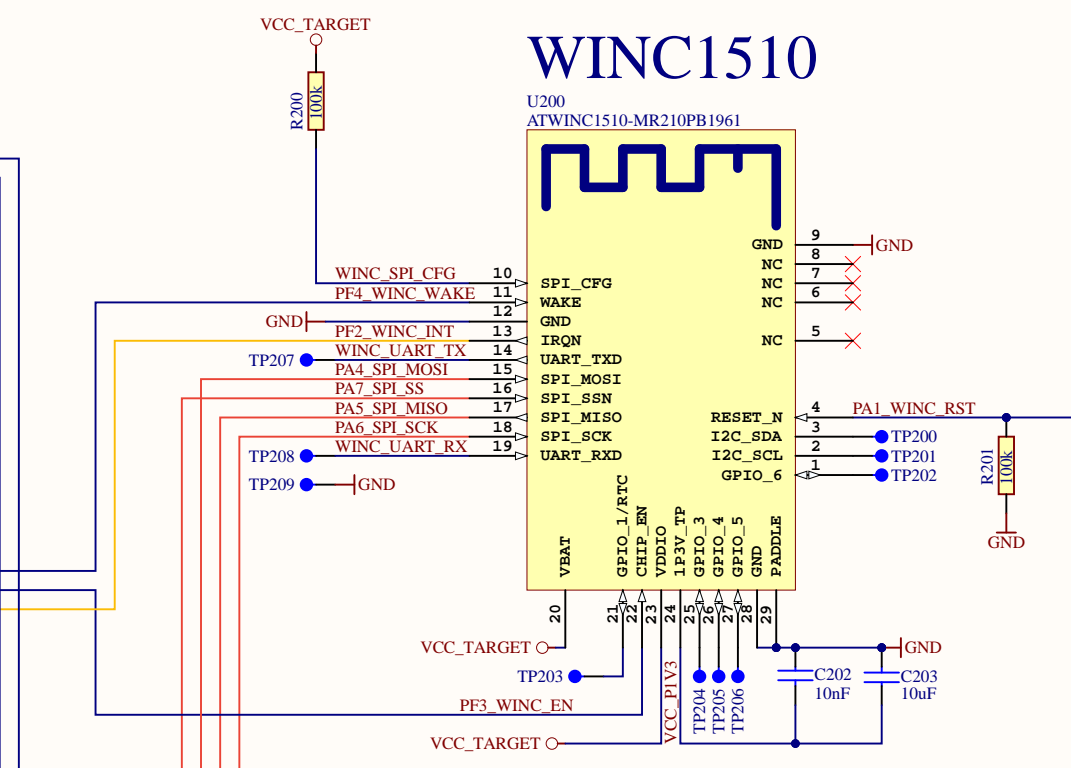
VCC_TARGET

R200
100k

WINC1510

U200
ATWINC1510-MR210PB1961

WINC_SPI_CFG 10 SPI_CFG
PF4_WINC_WAKE 11 WAKE
GND 12 GND
PF2_WINC_INT 13 IRQN
TP207 WINC_UART_TX 14 UART_TXD
PA4_SPI_MOSI 15 SPI_MOSI
PA7_SPI_SS 16 SPI_SSN
PA5_SPI_MISO 17 SPI_MISO
PA6_SPI_SCK 18 SPI_SCK
TP208 WINC_UART_RX 19 UART_RXD
TP209 GND

GND 9 GND
NC 8
NC 7
NC 6
NC 5
RESET_N 4 PA1_WINC_RST
I2C_SDA 3 TP200
I2C_SCL 2 TP201
GPIO_6 1 TP202

R201
100k
GND

VBAT
GPIO_1/RTC
CHIP_EN
VDDIO
1P3V_TP
GPIO_3
GPIO_4
GPIO_5
GND
PADDLE

20 21 22 23 24 25 26 27 28 29

VCC_TARGET
TP203
PF3_WINC_EN
VCC_TARGET
VCC_P1V3
TP204 TP205 TP206

GND
C202
10nF
C203
10uF